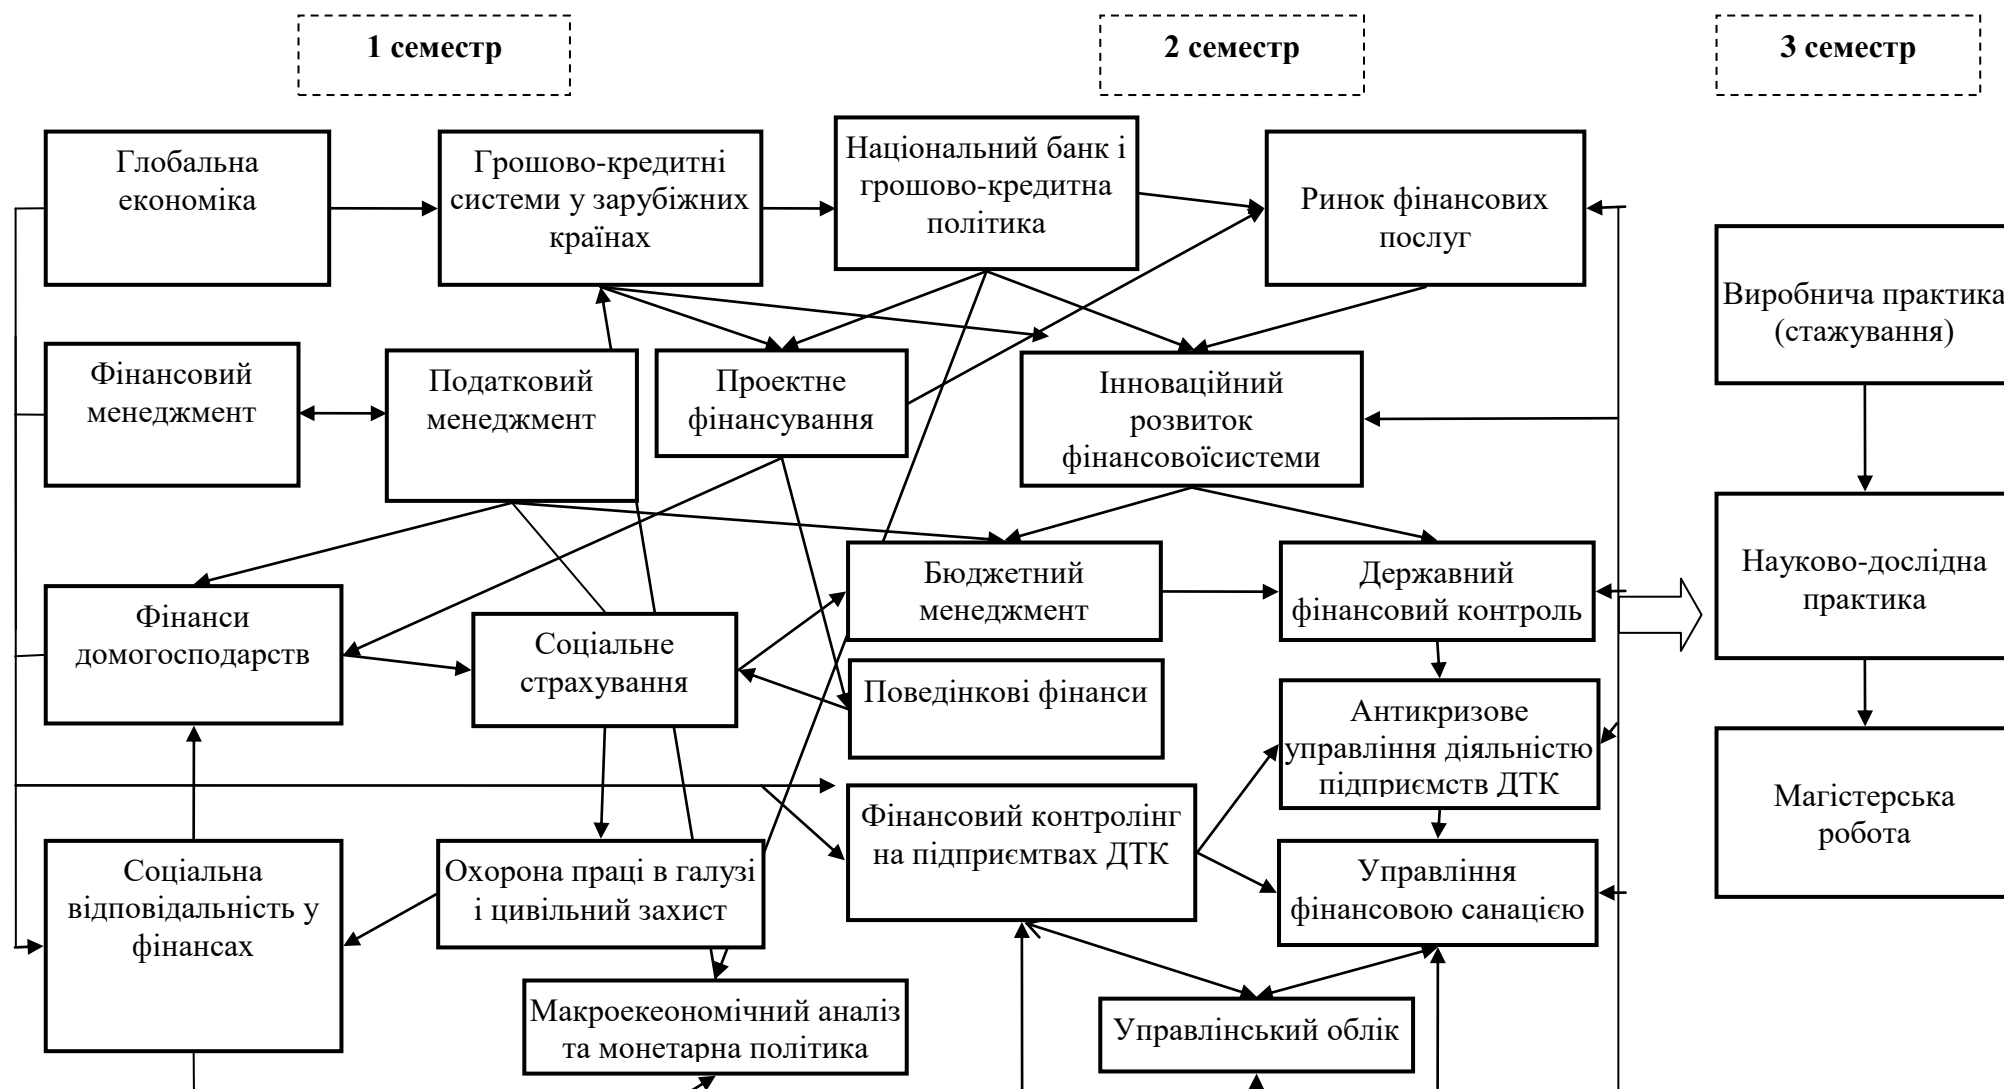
1 семестр

2 семестр

3 семестр

Глобальна економіка

Грошово-кредитні системи у зарубіжних країнах

Національний банк і грошово-кредитна політика

Ринок фінансових послуг

Виробнича практика (стажування)

Фінансовий менеджмент

Податковий менеджмент

Проектне фінансування

Інноваційний розвиток фінансовоїсистеми

Бюджетний менеджмент

Державний фінансовий контроль

Науково-дослідна практика

Фінанси домогосподарств

Соціальне страхування

Поведінкові фінанси

Антикризове управління діяльністю підприємств ДТК

Магістерська робота

Фінансовий контролінг на підприємтвах ДТК

Соціальна відповідальність у фінансах

Охорона праці в галузі і цивільний захист

Управління фінансовою санацією

Макроекеономічний аналіз та монетарна політика

Управлінський облік